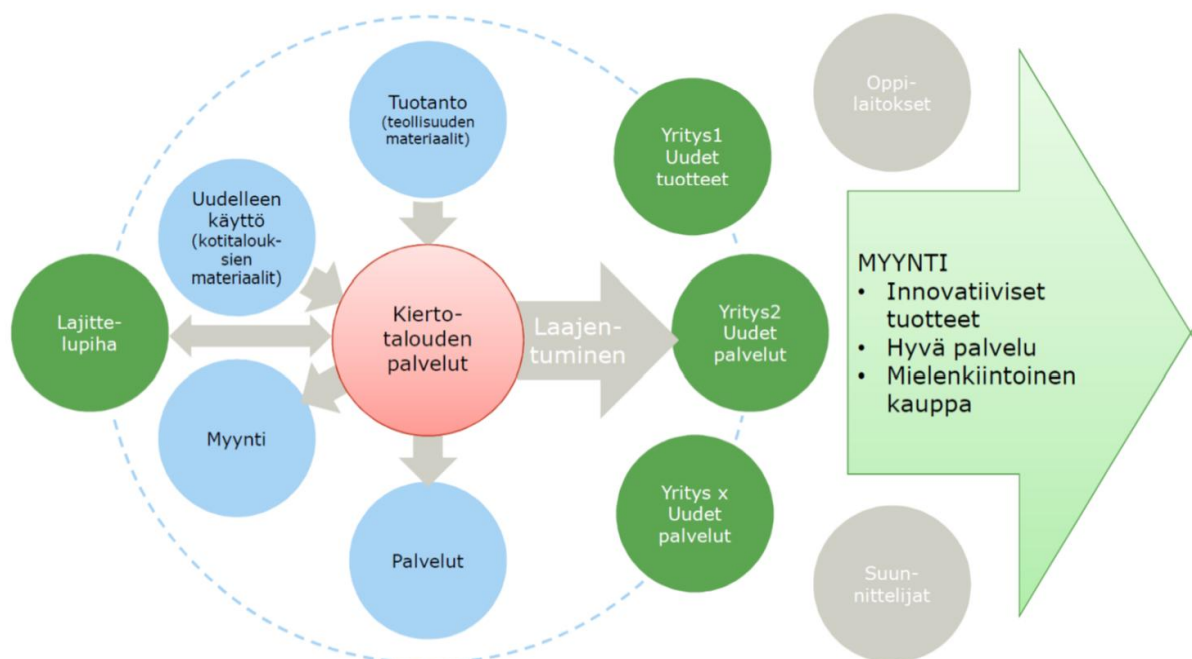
Tuotanto (teollisuuden materiaalit)

Uudelleen käyttö (kotitalouksien materiaalit)

Lajittelupiha

Kiertotalouden palvelut

Myynti

Palvelut

Laajentuminen

Yritys1 Uudet tuotteet

Yritys2 Uudet palvelut

Yritys x Uudet palvelut

Oppilaitokset

Suunnittelijat

MYYNTI
• Innovatiiviset tuotteet
• Hyvä palvelu
• Mielenkiintoinen kauppa